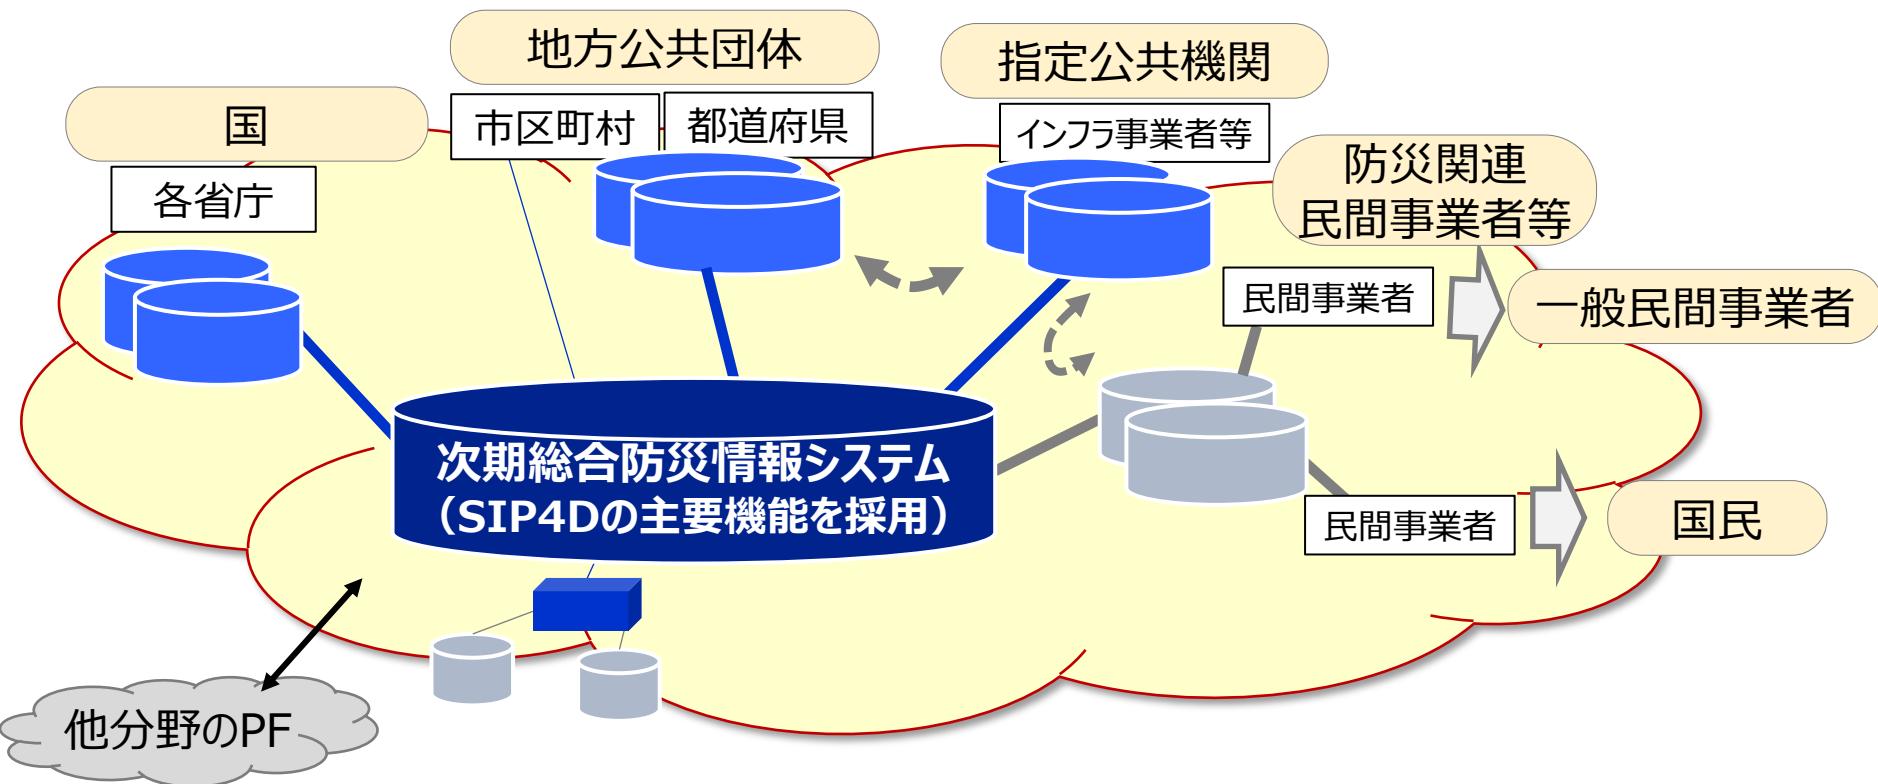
地方公共団体

指定公共機関

国

市区町村

都道府県

インフラ事業者等

各省庁

防災関連
民間事業者等

民間事業者

一般民間事業者

次期総合防災情報システム
（SIP4Dの主要機能を採用）

民間事業者

国民

他分野のPF